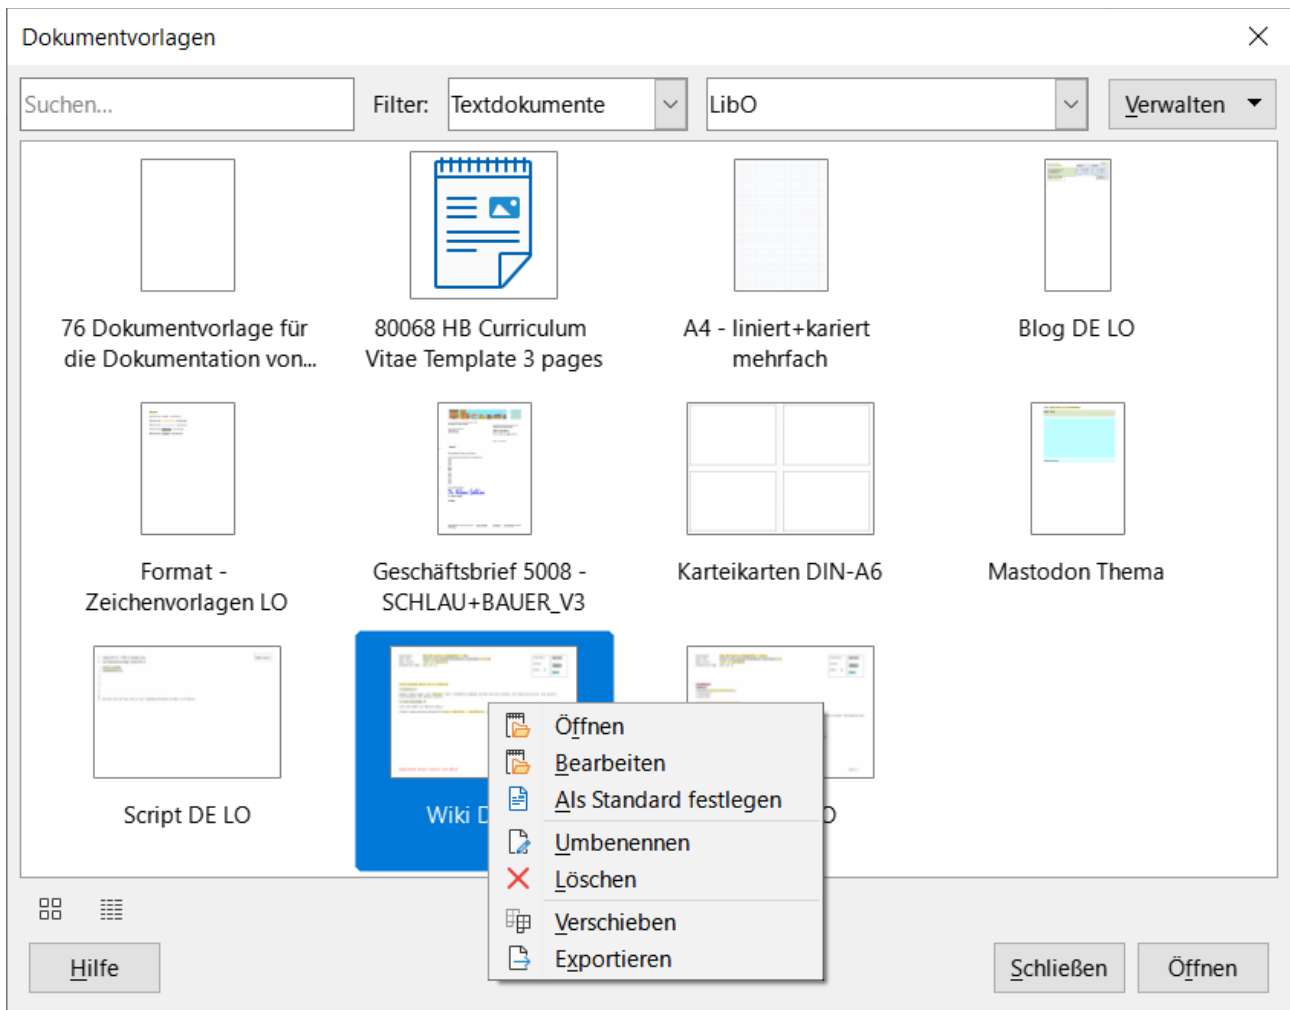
Dokumentvorlagen

Suchen...

Filter: Textdokumente

LibO

Verwalten

76 Dokumentvorlage für die Dokumentation von...

80068 HB Curriculum Vitae Template 3 pages

A4 - liniert+kariert mehrfach

Blog DE LO

Format - Zeichenvorlagen LO

Geschäftsbrief 5008 - SCHLAU+BAUER_V3

Karteikarten DIN-A6

Mastodon Thema

Script DE LO

Wiki D

O

Öffnen
Bearbeiten
Als Standard festlegen
Umbenennen
Löschen
Verschieben
Exportieren

Hilfe

Schließen

Öffnen